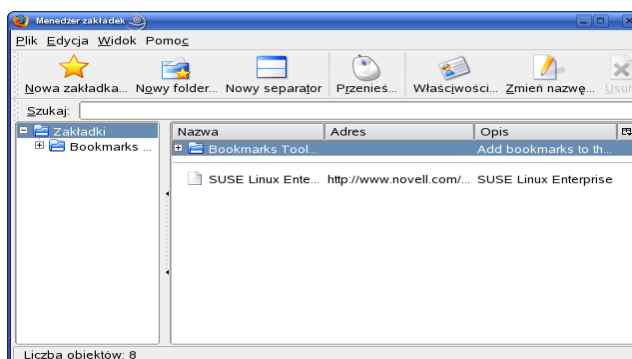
Menedżer zakładek

Plik Edycja Widok Pomoc

Nowa zakładka... Nowy folder... Nowy separator Przenieś... Właściwości... Zmień nazwę... Usuń

Szukaj:

Zakładki
Bookmarks ...

| Nazwa | Adres | Opis |
|---|---|---|
| Bookmarks Tool... | | Add bookmarks to th... |
| SUSE Linux Ente... | http://www.novell.com/... | SUSE Linux Enterprise |

Liczba obiektów: 8